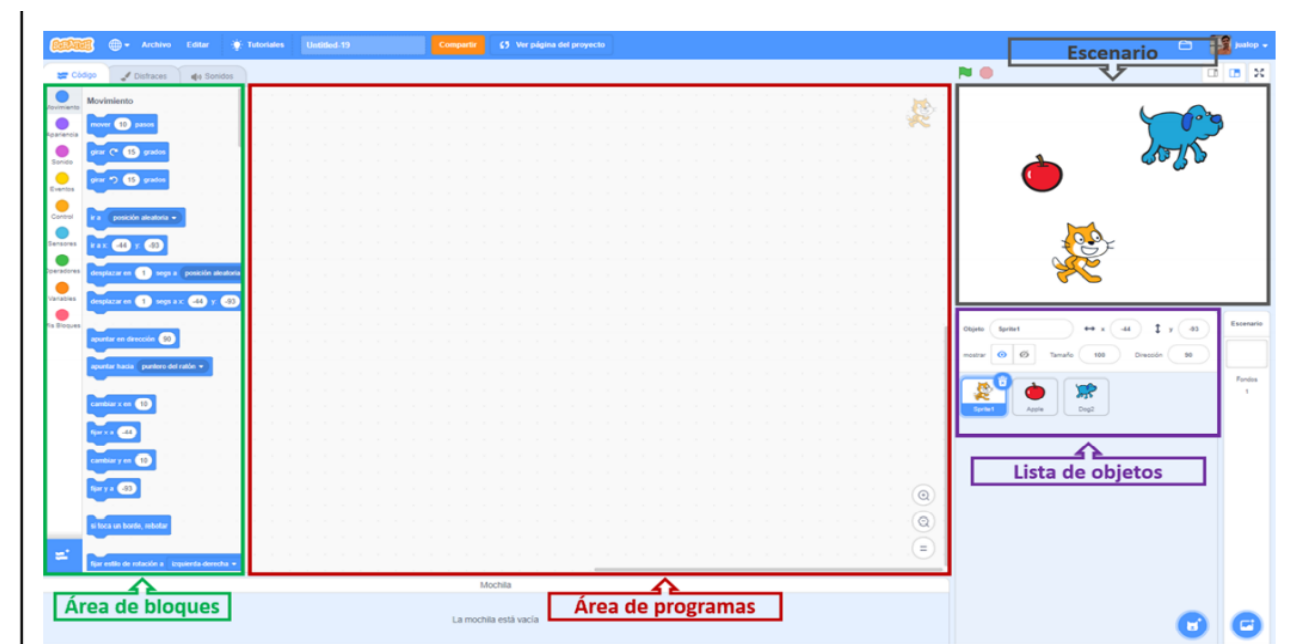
SCRATCH Archivo Editar Tutoriales Untitled-19 Compartir Ver página del proyecto jualop

Código Disfraces Sonidos

Escenario

Movimiento Apariencia Sonido Eventos Control Sensores Operadores Variables Mis Bloques

Movimiento
mover 10 pasos
girar 15 grados
girar 15 grados
ir a posición aleatoria
ir a x: -44 y: -93
deslizar en 1 segs a posición aleatoria
deslizar en 1 segs a x: -44 y: -93
apuntar en dirección 90
apuntar hacia puntero del ratón
cambiar x en 10
fijar x a -44
cambiar y en 10
fijar y a -93
si toca un borde, rebotar
fijar estilo de rotación a izquierda-derecha

Objeto Sprite1 x -44 y -93
mostrar Tamaño 100 Dirección 90

Sprite1 Apple Dog2

Escenario
Fondos
1

Lista de objetos

Mochila
La mochila está vacía

Área de bloques

Área de programas